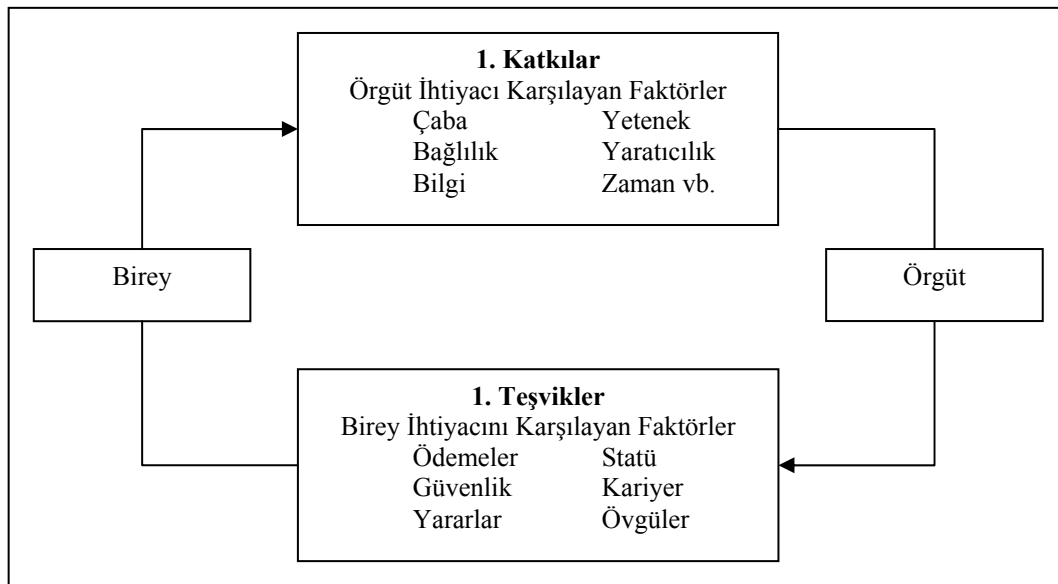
**1. Katkılar**
Örgüt İhtiyacı Karşılayan Faktörler
Çaba Yetenek
Bağlılık Yaratıcılık
Bilgi Zaman vb.

Birey

Örgüt

**1. Teşvikler**
Birey İhtiyacını Karşılayan Faktörler
Ödemeler Statü
Güvenlik Kariyer
Yararlar Övgüler